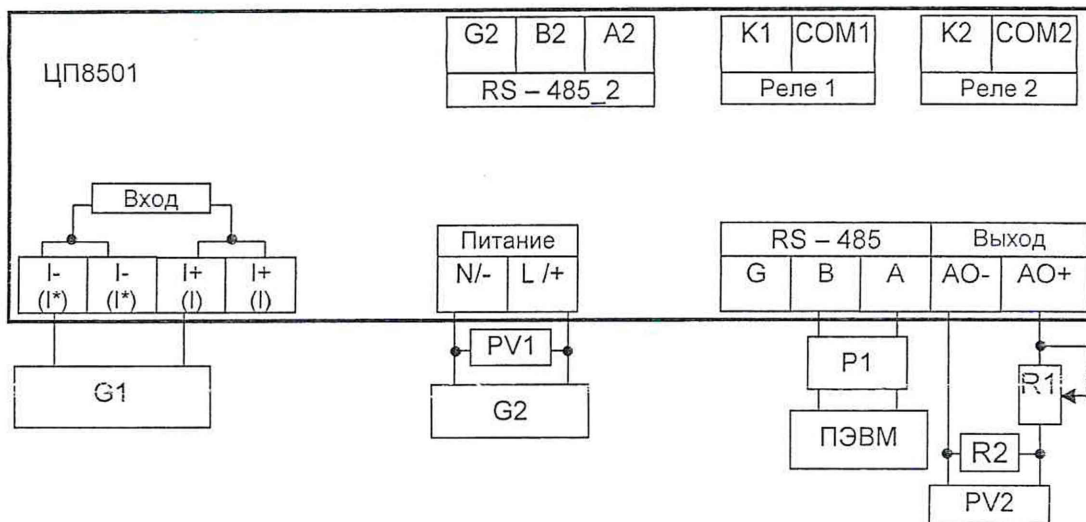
ЦП8501

| G2 | B2 | A2 |
|---|---|---|
| RS – 485_2 | | |

| K1 | COM1 |
|---|---|
| Реле 1 | |

| K2 | COM2 |
|---|---|
| Реле 2 | |

Вход

| I- (I*) | I- (I*) | I+ (I) | I+ (I) |
|---|---|---|---|

| Питание | |
|---|---|
| N/- | L /+ |

| RS – 485 | | | Выход | |
|---|---|---|---|---|
| G | B | A | AO- | AO+ |

G1

PV1

G2

P1

ПЭВМ

R1

R2

PV2